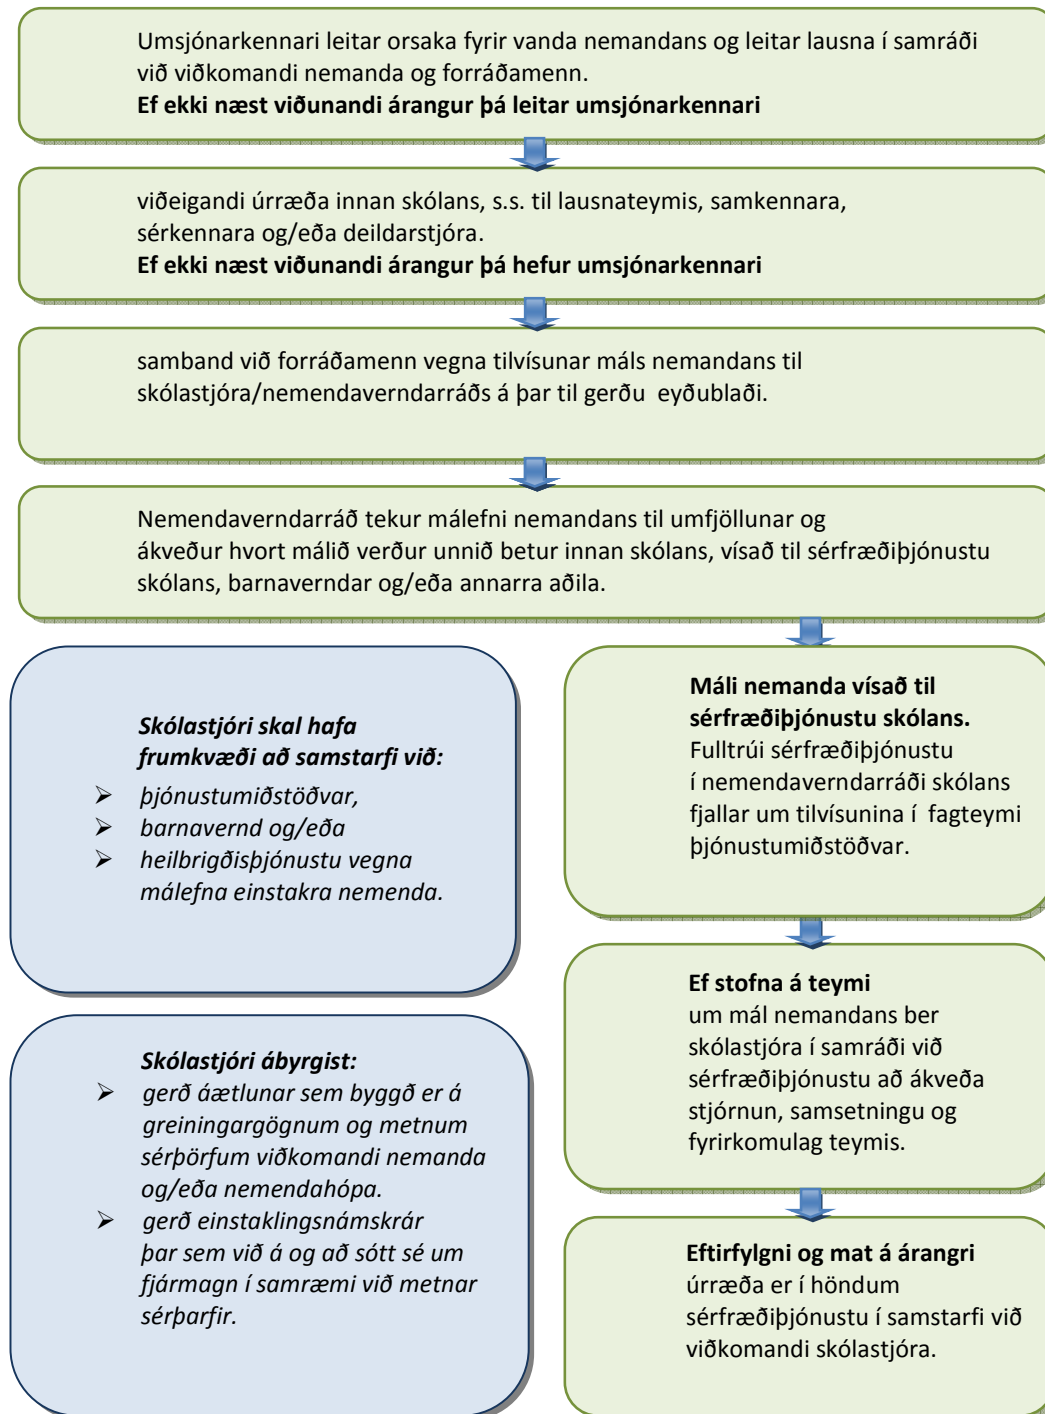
Umsjónarkennari leitar orsaka fyrir vanda nemandans og leitar lausna í samráði við viðkomandi nemanda og forráðamenn.
**Ef ekki næst viðunandi árangur þá leitar umsjónarkennari**

viðeigandi úrræða innan skólans, s.s. til lausnateymis, samkennara, sérkennara og/eða deildarstjóra.
**Ef ekki næst viðunandi árangur þá hefur umsjónarkennari**

samband við forráðamenn vegna tilvísunar máls nemandans til skólastjóra/nemendaverndarráðs á þar til gerðu eyðublaði.

Nemendaverndarráð tekur málefni nemandans til umfjöllunar og ákveður hvort málið verður unnið betur innan skólans, vísað til sérfræðiþjónustu skólans, barnaverndar og/eða annarra aðila.

*Skólastjóri skal hafa frumkvæði að samstarfi við:*
- *þjónustumiðstöðvar,*
- *barnavernd og/eða*
- *heilbrigðisþjónustu vegna málefna einstakra nemenda.*

*Skólastjóri ábyrgist:*
- *gerð áætlunar sem byggð er á greiningargögnum og metnum sérþörfum viðkomandi nemanda og/eða nemendahópa.*
- *gerð einstaklingsnámskrár þar sem við á og að sótt sé um fjármagn í samræmi við metnar sérþarfir.*

**Máli nemanda vísað til sérfræðiþjónustu skólans.** Fulltrúi sérfræðiþjónustu í nemendaverndarráði skólans fjallar um tilvísunina í fagteymi þjónustumiðstöðvar.

**Ef stofna á teymi** um mál nemandans ber skólastjóra í samráði við sérfræðiþjónustu að ákveða stjórnun, samsetningu og fyrirkomulag teymis.

**Eftirfylgni og mat á árangri** úrræða er í höndum sérfræðiþjónustu í samstarfi við viðkomandi skólastjóra.